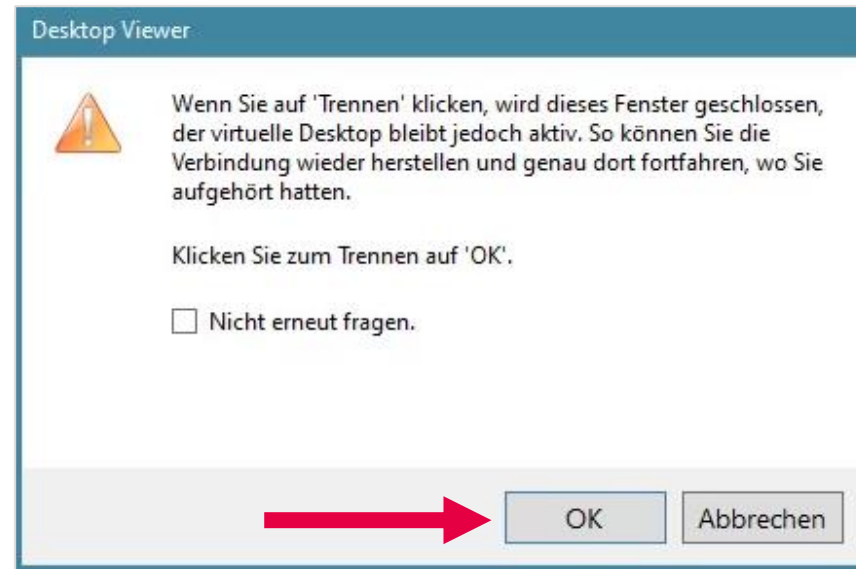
Desktop Viewer

Wenn Sie auf 'Trennen' klicken, wird dieses Fenster geschlossen, der virtuelle Desktop bleibt jedoch aktiv. So können Sie die Verbindung wieder herstellen und genau dort fortfahren, wo Sie aufgehört hatten.

Klicken Sie zum Trennen auf 'OK'.

Nicht erneut fragen.

OK

Abbrechen